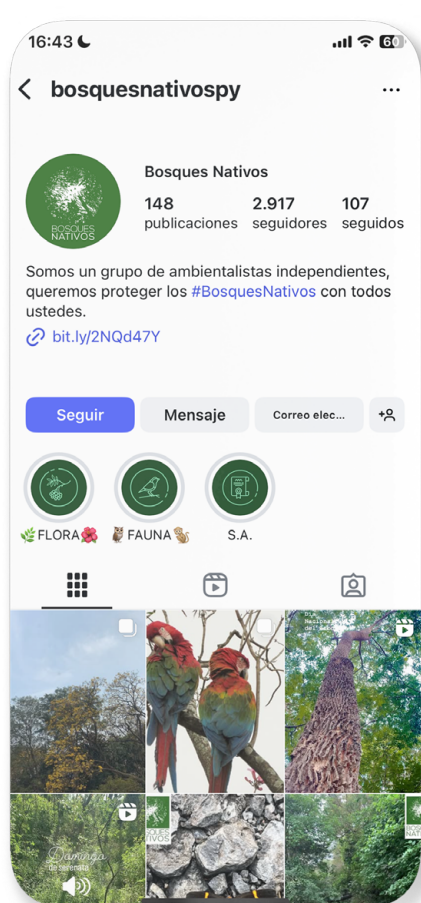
16:43

60

bosquesnativospy

BOSQUES NATIVOS

Bosques Nativos

148 publicaciones

2.917 seguidores

107 seguidos

Somos un grupo de ambientalistas independientes, queremos proteger los #BosquesNativos con todos ustedes.

bit.ly/2NQd47Y

Seguir

Mensaje

Correo elec...

🌿FLORA🌺

🦉FAUNA🐿️

S.A.

Domingo de serenata

BOSQUES NATIVOS

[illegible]